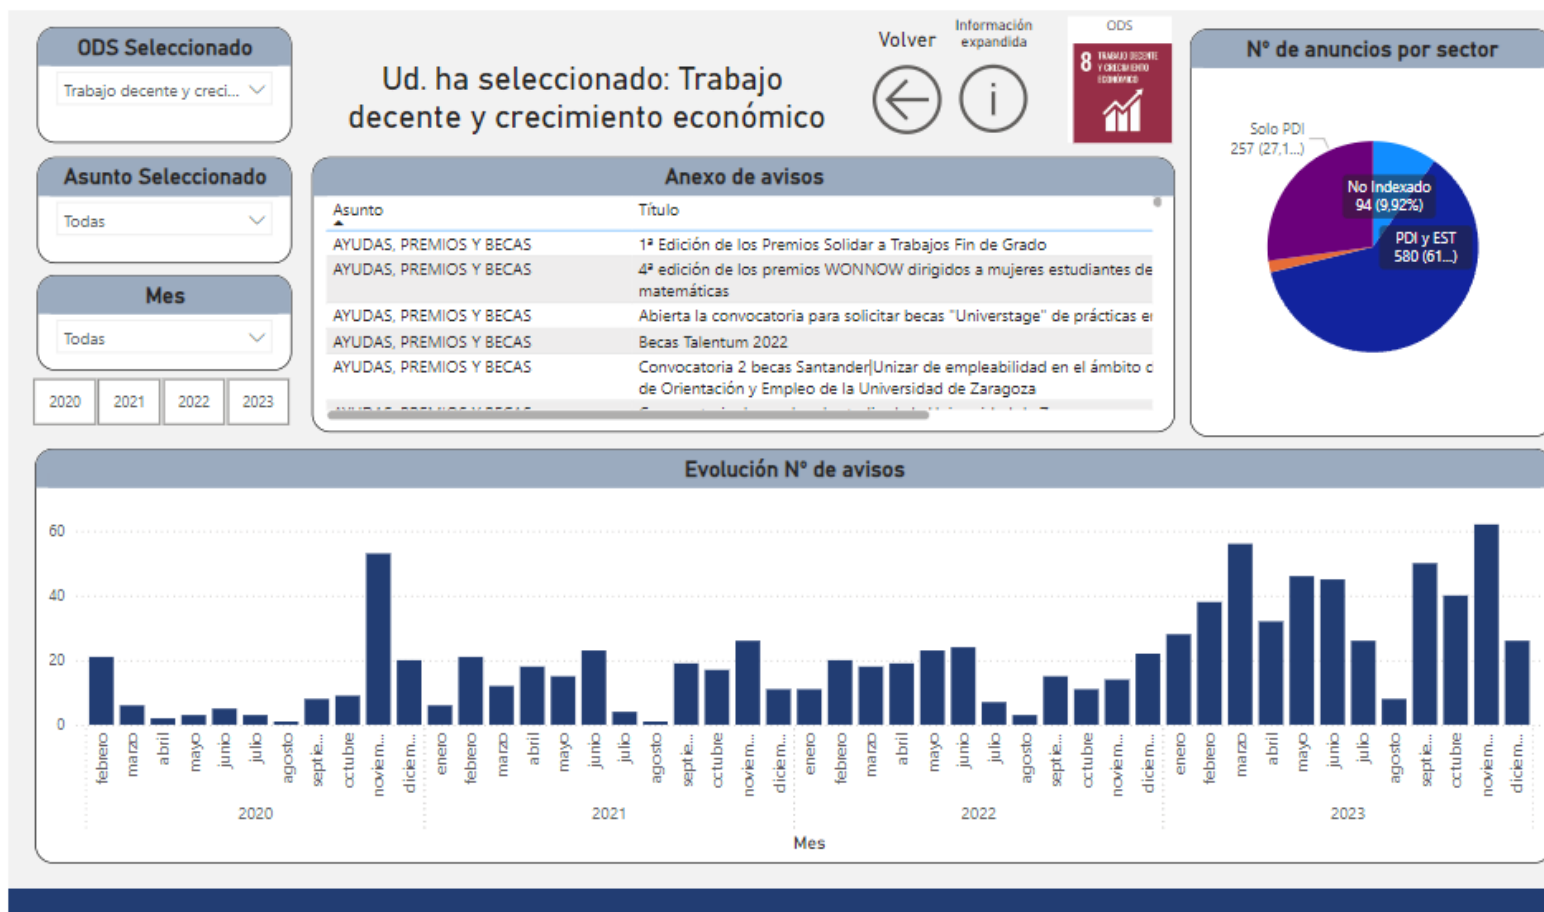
ODS Seleccionado

Trabajo decente y creci...

Asunto Seleccionado

Todas

Mes

Todas

2020 2021 2022 2023

Ud. ha seleccionado: Trabajo decente y crecimiento económico

Volver

Información expandida

ODS

8 TRABAJO DECENTE Y CRECIMIENTO ECONÓMICO

Nº de anuncios por sector

Solo PDI 257 (27,1...)

No Indexado 94 (9,92%)

PDI y EST 580 (61...)

Anexo de avisos

| Asunto | Título |
|---|---|
| AYUDAS, PREMIOS Y BECAS | 1ª Edición de los Premios Solidar a Trabajos Fin de Grado |
| AYUDAS, PREMIOS Y BECAS | 4ª edición de los premios WONNOW dirigidos a mujeres estudiantes de matemáticas |
| AYUDAS, PREMIOS Y BECAS | Abierta la convocatoria para solicitar becas "Universtage" de prácticas e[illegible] |
| AYUDAS, PREMIOS Y BECAS | Becas Talentum 2022 |
| AYUDAS, PREMIOS Y BECAS | Convocatoria 2 becas Santander|Unizar de empleabilidad en el ámbito c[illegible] de Orientación y Empleo de la Universidad de Zaragoza |

Evolución Nº de avisos

60
40
20
0

febrero marzo abril mayo junio julio agosto septie... octubre noviem... diciem...
2020
enero febrero marzo abril mayo junio julio agosto septie... octubre noviem... diciem...
2021
enero febrero marzo abril mayo junio julio agosto septie... octubre noviem... diciem...
2022
enero febrero marzo abril mayo junio julio agosto septie... octubre noviem... diciem...
2023

Mes